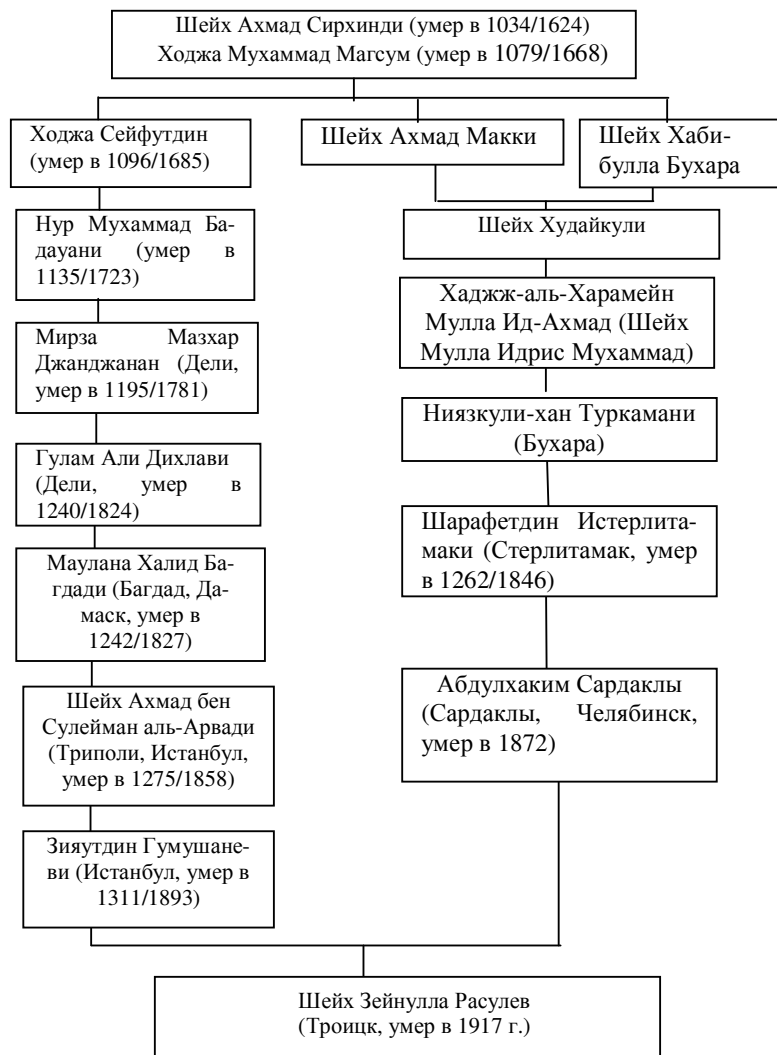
Шейх Ахмад Сирхинди (умер в 1034/1624)
Ходжа Мухаммад Магсум (умер в 1079/1668)

Ходжа Сейфутдин (умер в 1096/1685)

Нур Мухаммад Бадауани (умер в 1135/1723)

Мирза Мазхар Джанджанан (Дели, умер в 1195/1781)

Гулам Али Дихлави (Дели, умер в 1240/1824)

Маулана Халид Багдади (Багдад, Дамаск, умер в 1242/1827)

Шейх Ахмад бен Сулейман аль-Арвади (Триполи, Истанбул, умер в 1275/1858)

Зияутдин Гумушаневи (Истанбул, умер в 1311/1893)

Шейх Ахмад Макки

Шейх Хабибулла Бухара

Шейх Худайкули

Хаджж-аль-Харамейн Мулла Ид-Ахмад (Шейх Мулла Идрис Мухаммад)

Ниязкули-хан Туркамани (Бухара)

Шарафетдин Истерлитамаки (Стерлитамак, умер в 1262/1846)

Абдулхаким Сардаклы (Сардаклы, Челябинск, умер в 1872)

Шейх Зейнулла Расулев (Троицк, умер в 1917 г.)